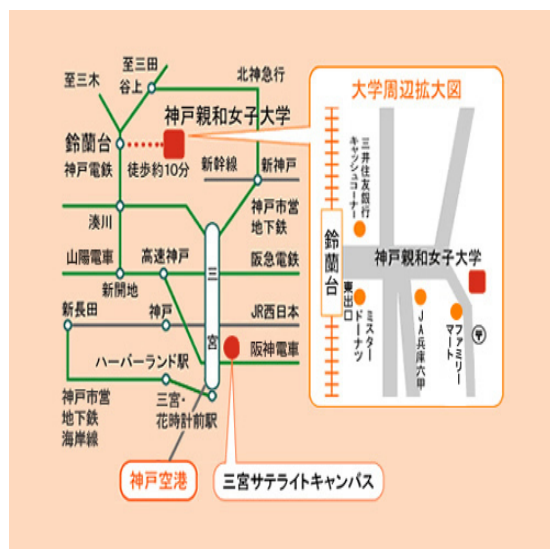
至三田
至三木
谷上
北神急行
神戸親和女子大学
鈴蘭台
神戸電鉄
徒歩約10分
新幹線
新神戸
湊川
神戸市営地下鉄
山陽電車
高速神戸
三宮
阪急電鉄
新開地
新長田
神戸
JR西日本
ハーバーランド駅
阪神電車
神戸市営地下鉄海岸線
三宮・花時計前駅
神戸空港
三宮サテライトキャンパス

大学周辺拡大図
三井住友銀行キャッシュコーナー
鈴蘭台
東出口
神戸親和女子大学
ミスタードーナツ
JA兵庫六甲
ファミリーマート